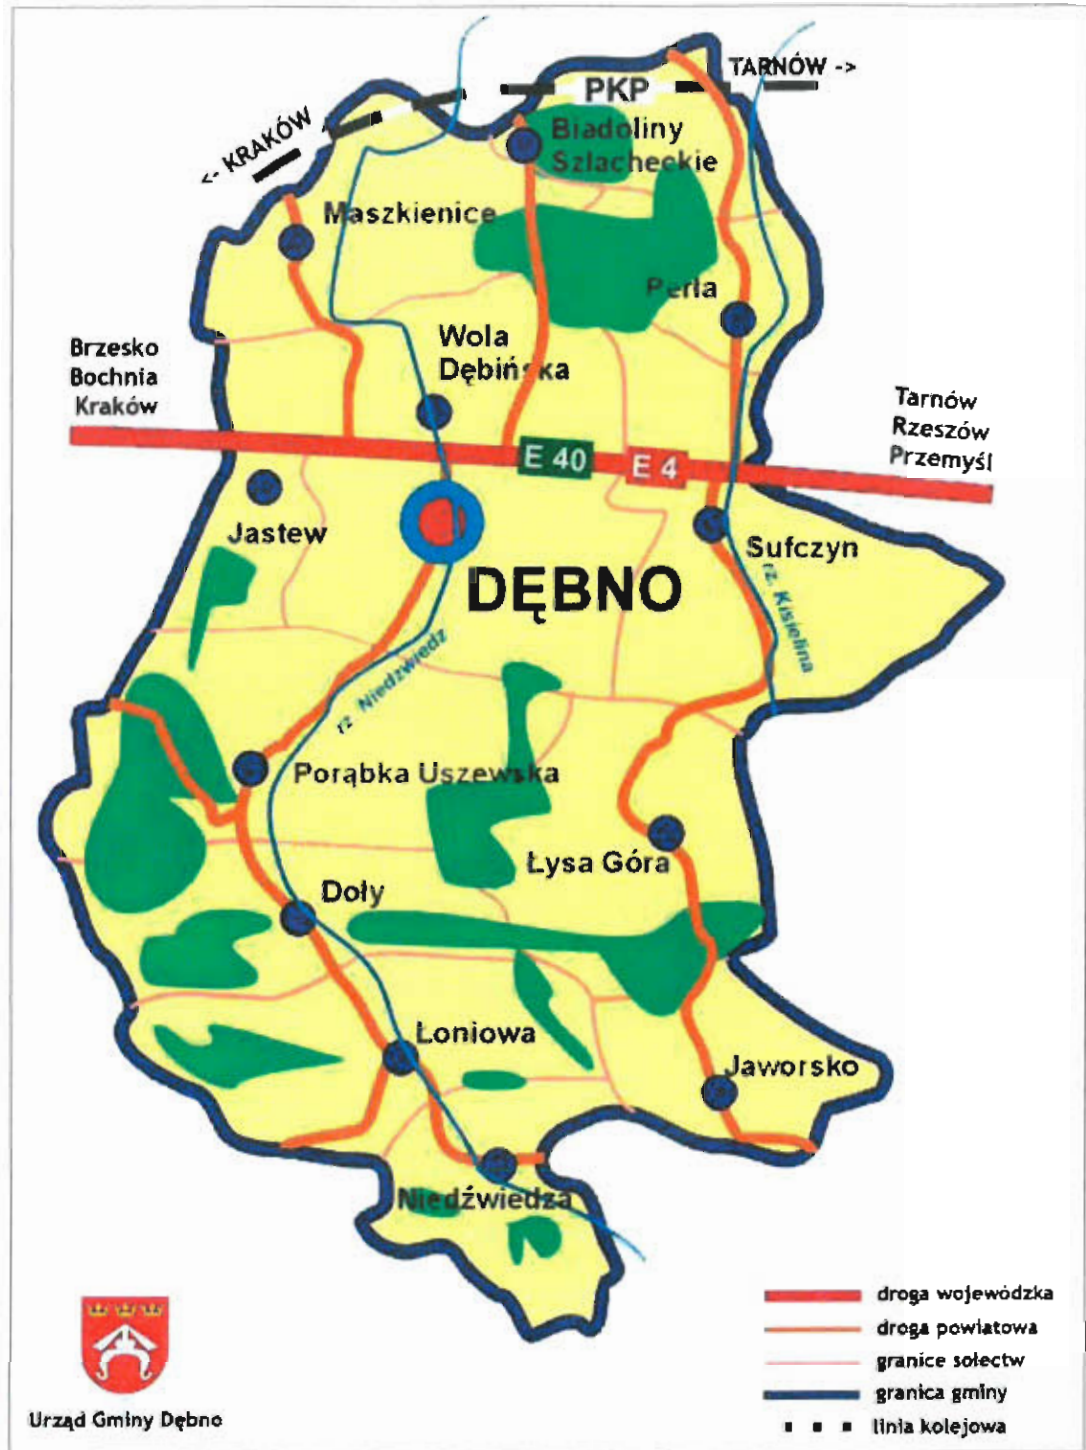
TARNÓW ->
PKP
<- KRAKÓW
Biadoliny Szlacheckie
Maszkienice
Perla
Wola Dębińska
Brzesko
Bochnia
Kraków
Tarnów
Rzeszów
Przemyśl
E 40
E 4
Jastew
Sufczyn
DĘBNO
rz. Kisielina
rz. Niedźwiedź
Porąbka Uszewska
Łysa Góra
Doły
Łoniowa
Jaworsko
Niedźwiedza
droga wojewódzka
droga powiatowa
granice sołectw
granica gminy
linia kolejowa
Urząd Gminy Dębno